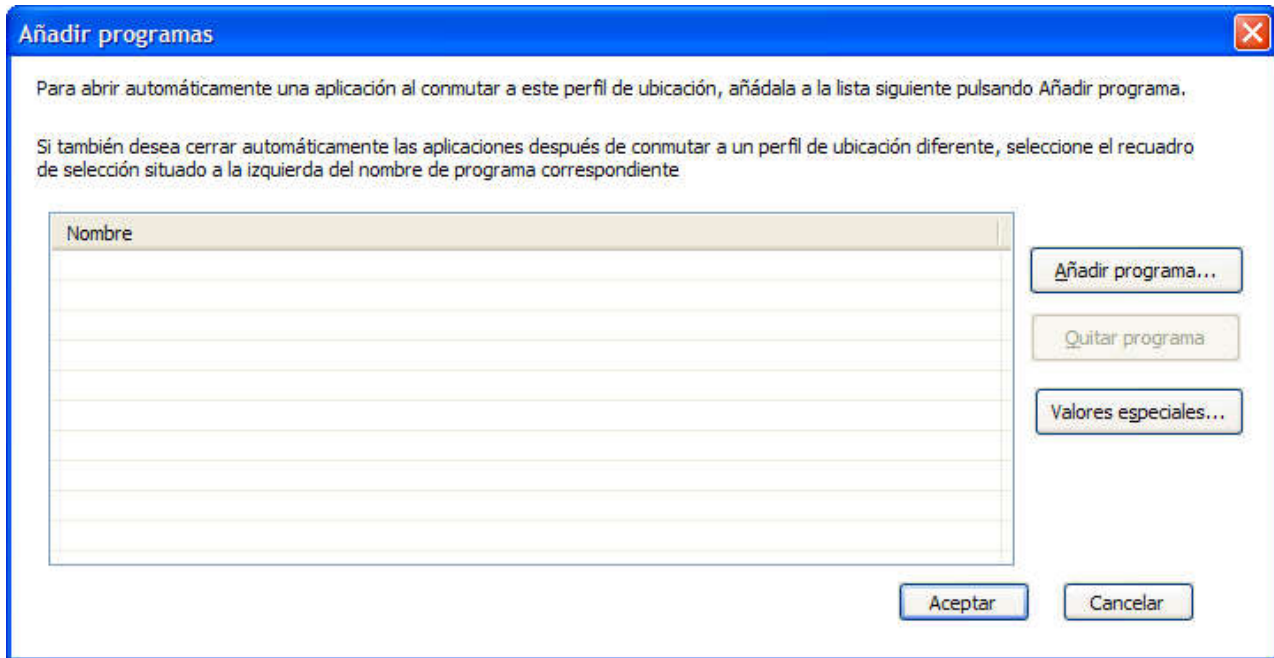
Añadir programas

Para abrir automáticamente una aplicación al conmutar a este perfil de ubicación, añádala a la lista siguiente pulsando Añadir programa.

Si también desea cerrar automáticamente las aplicaciones después de conmutar a un perfil de ubicación diferente, seleccione el recuadro de selección situado a la izquierda del nombre de programa correspondiente

Nombre

Añadir programa...

Quitar programa

Valores especiales...

Aceptar

Cancelar